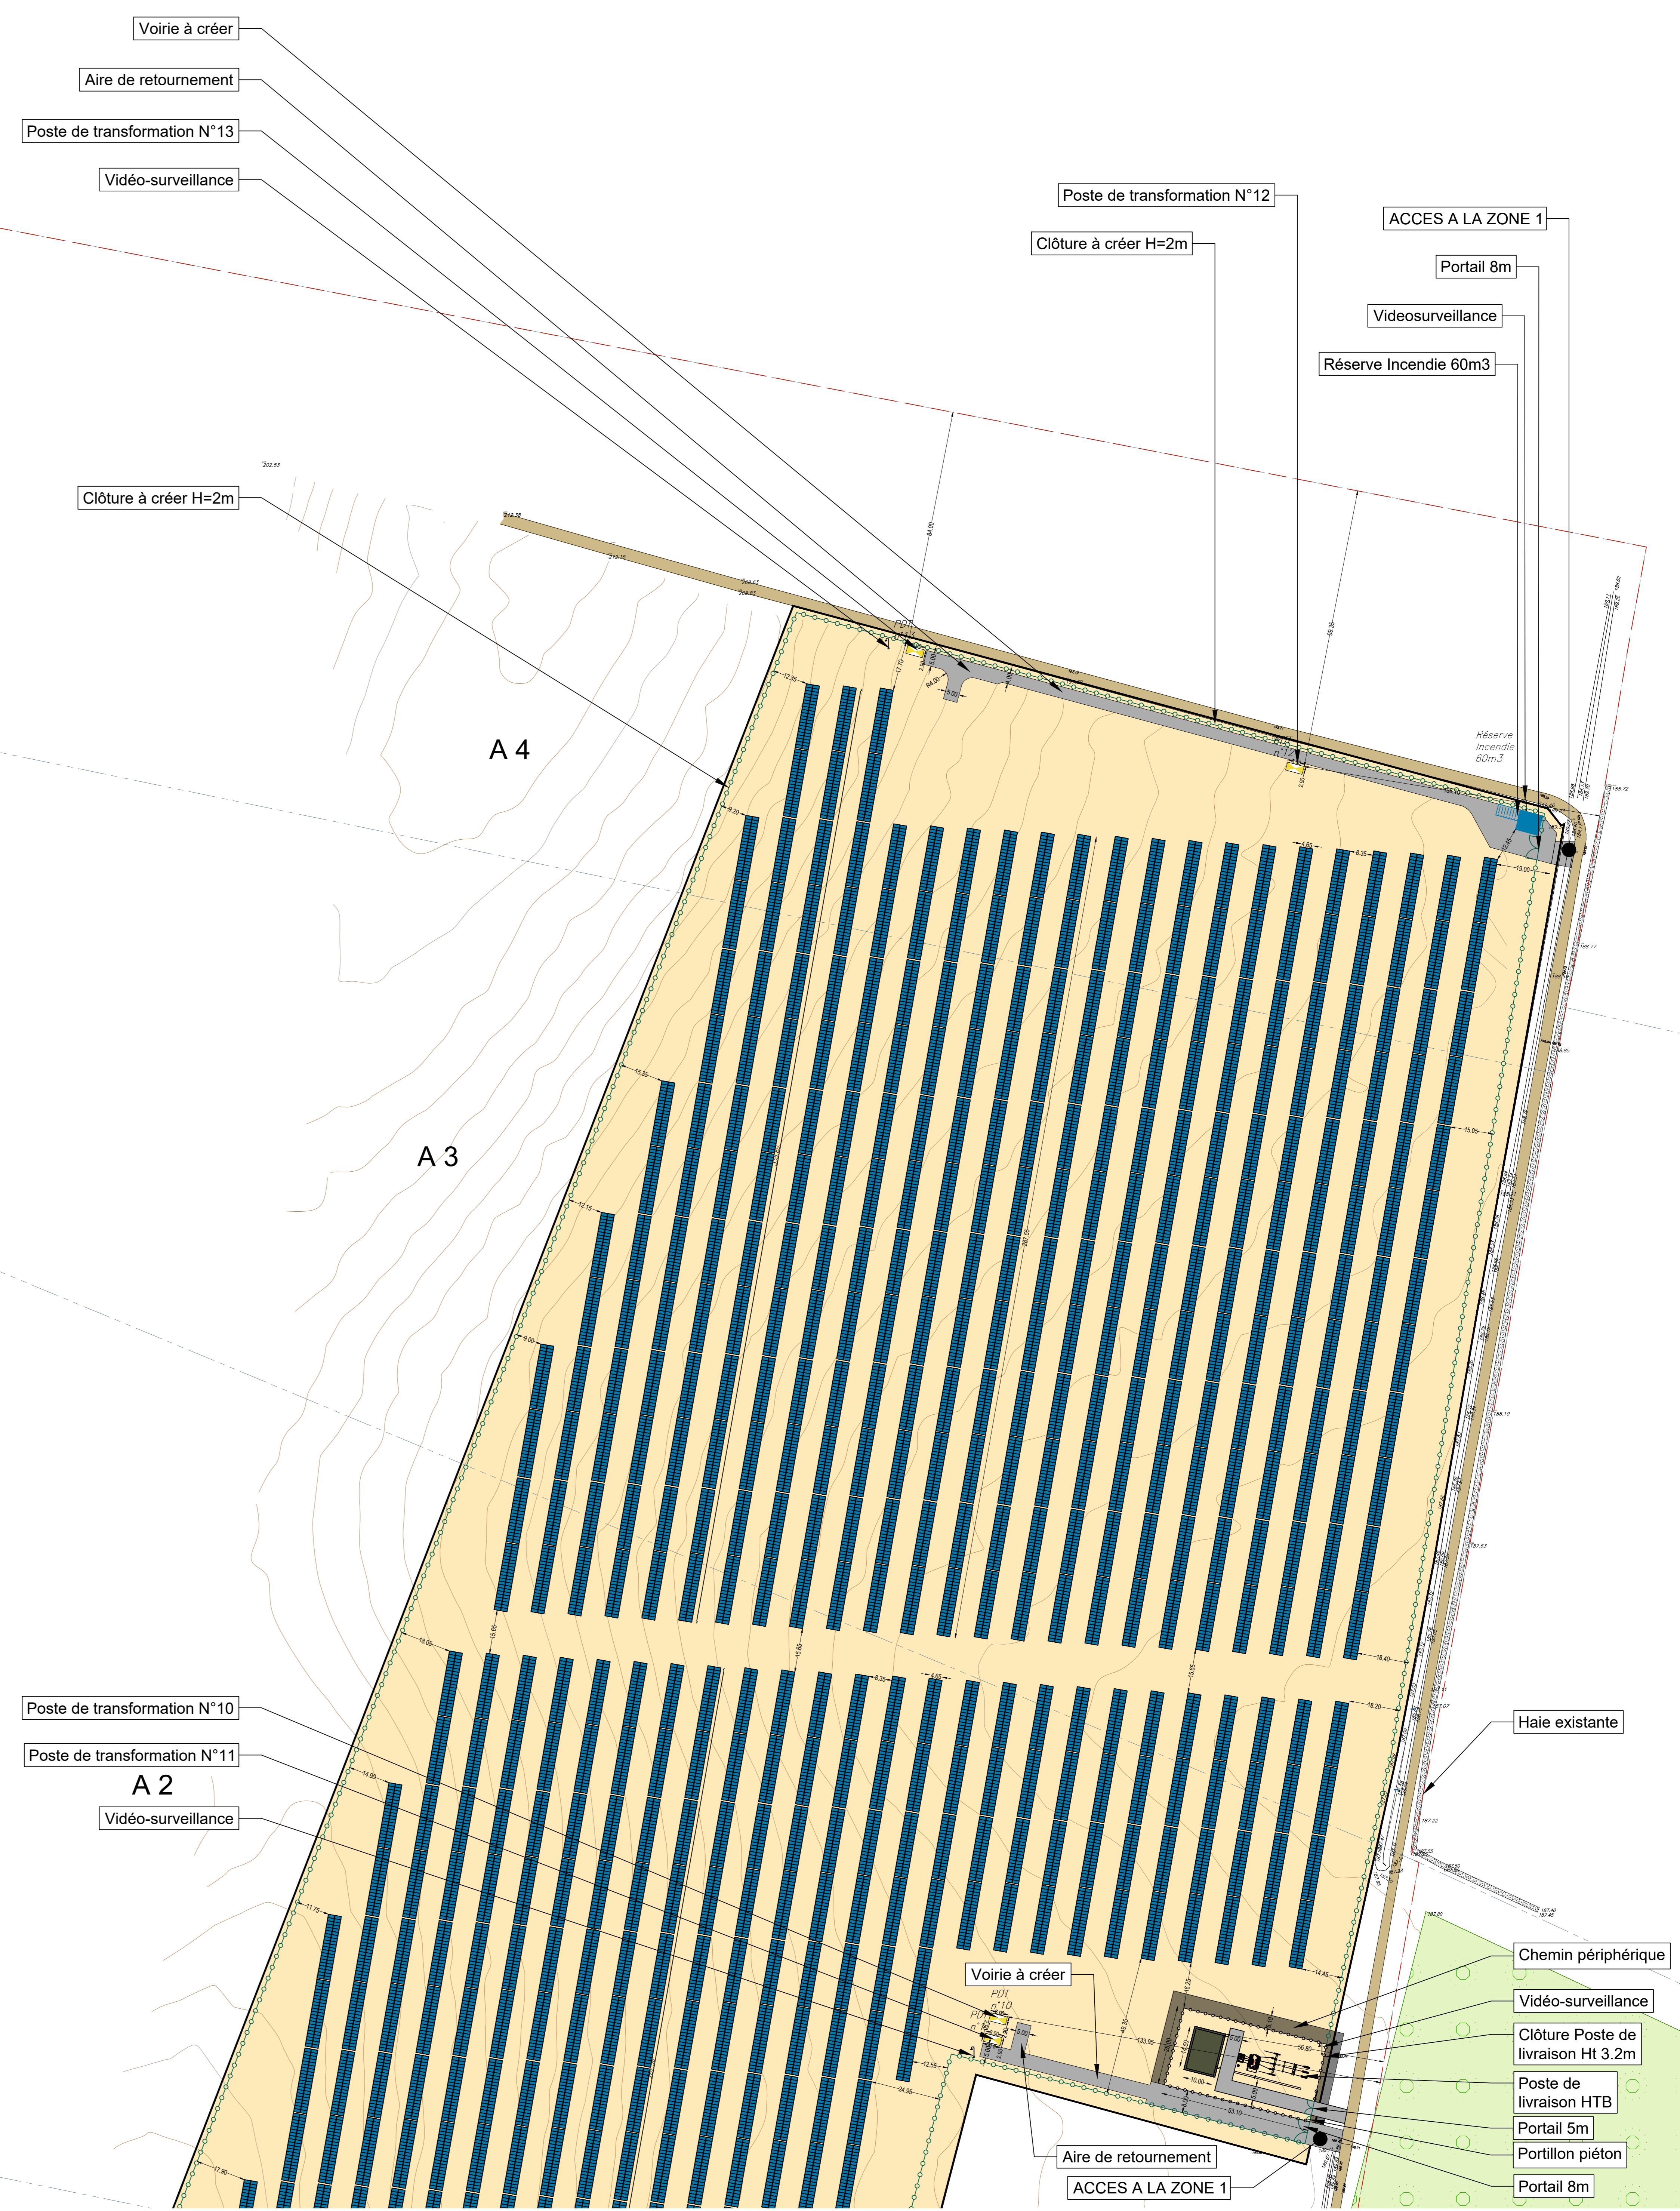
Voirie à créer

Aire de retournement

Poste de transformation N°13

Vidéo-surveillance

Poste de transformation N°12

ACCES A LA ZONE 1

Clôture à créer H=2m

Portail 8m

Videosurveillance

Réserve Incendie 60m3

Clôture à créer H=2m

A 4

Réserve Incendie 60m3

A 3

Poste de transformation N°10

Poste de transformation N°11

A 2

Vidéo-surveillance

Haie existante

Chemin périphérique

Voirie à créer

Vidéo-surveillance

Clôture Poste de livraison Ht 3.2m

Poste de livraison HTB

Portail 5m

Portillon piéton

Aire de retournement

ACCES A LA ZONE 1

Portail 8m